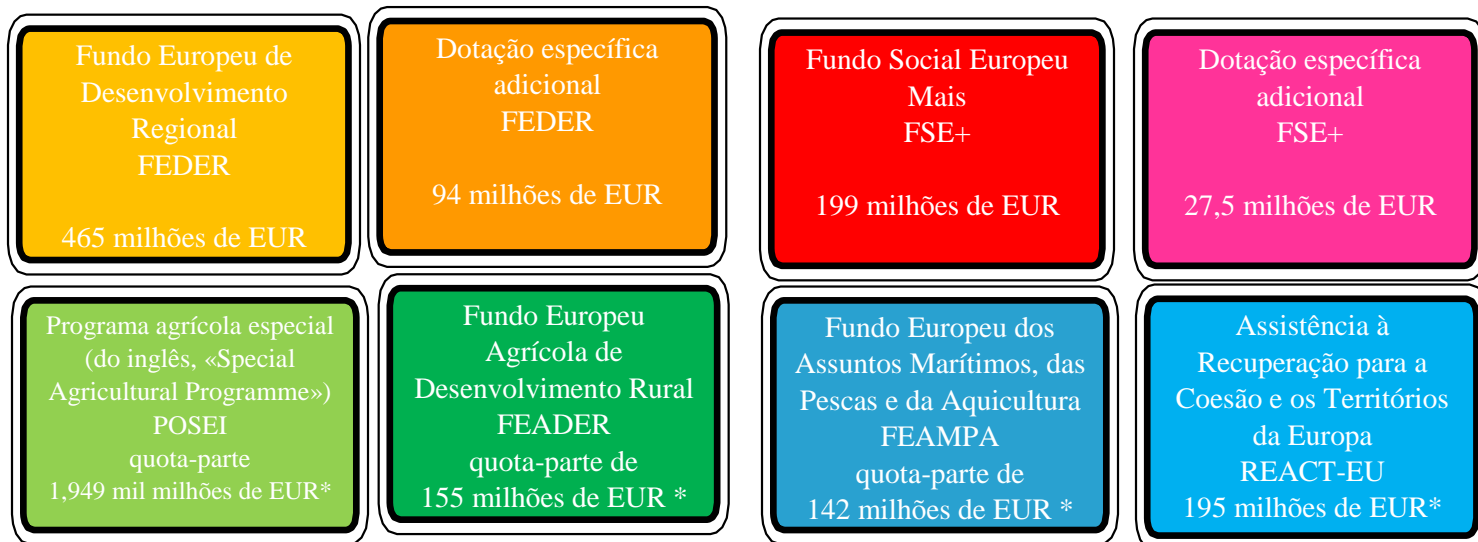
Fundo Europeu de Desenvolvimento Regional
FEDER

465 milhões de EUR

Dotação específica adicional
FEDER

94 milhões de EUR

Fundo Social Europeu Mais
FSE+

199 milhões de EUR

Dotação específica adicional
FSE+

27,5 milhões de EUR

Programa agrícola especial (do inglês, «Special Agricultural Programme»)
POSEI
quota-parte
1,949 mil milhões de EUR*

Fundo Europeu Agrícola de Desenvolvimento Rural
FEADER
quota-parte de
155 milhões de EUR *

Fundo Europeu dos Assuntos Marítimos, das Pescas e da Aquicultura
FEAMPA
quota-parte de
142 milhões de EUR *

Assistência à Recuperação para a Coesão e os Territórios da Europa
REACT-EU
195 milhões de EUR*